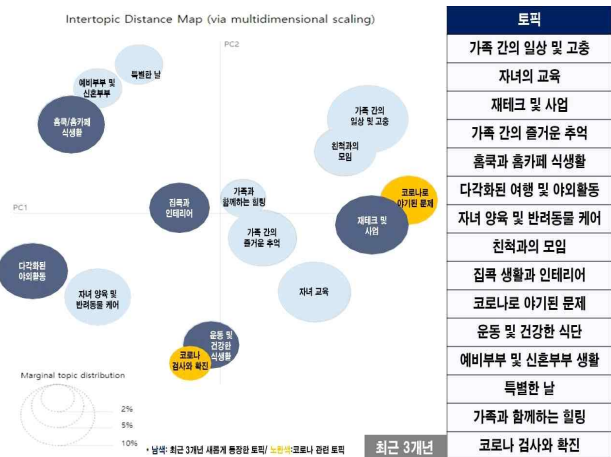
Intertopic Distance Map (via multidimensional scaling)

PC2

특별한 날

예비부부 및 신혼부부

홈콕/홈카페 식생활

가족 간의 일상 및 고충

친척과의 모임

PC1

집콕과 인테리어

가족과 함께하는 힐링

가족 간의 즐거운 추억

코로나로 야기된 문제

재테크 및 사업

다각화된 야외활동

자녀 양육 및 반려동물 케어

자녀 교육

운동 및 건강한 식생활

코로나 검사와 확진

Marginal topic distribution

2%

5%

10%

* 남색: 최근 3개년 새롭게 등장한 토픽/ 노란색:코로나 관련 토픽

| 토픽 |
|---|
| 가족 간의 일상 및 고충 |
| 자녀의 교육 |
| 재테크 및 사업 |
| 가족 간의 즐거운 추억 |
| 홈콕과 홈카페 식생활 |
| 다각화된 여행 및 야외활동 |
| 자녀 양육 및 반려동물 케어 |
| 친척과의 모임 |
| 집콕 생활과 인테리어 |
| 코로나로 야기된 문제 |
| 운동 및 건강한 식단 |
| 예비부부 및 신혼부부 생활 |
| 특별한 날 |
| 가족과 함께하는 힐링 |
| 코로나 검사와 확진 |

최근 3개년